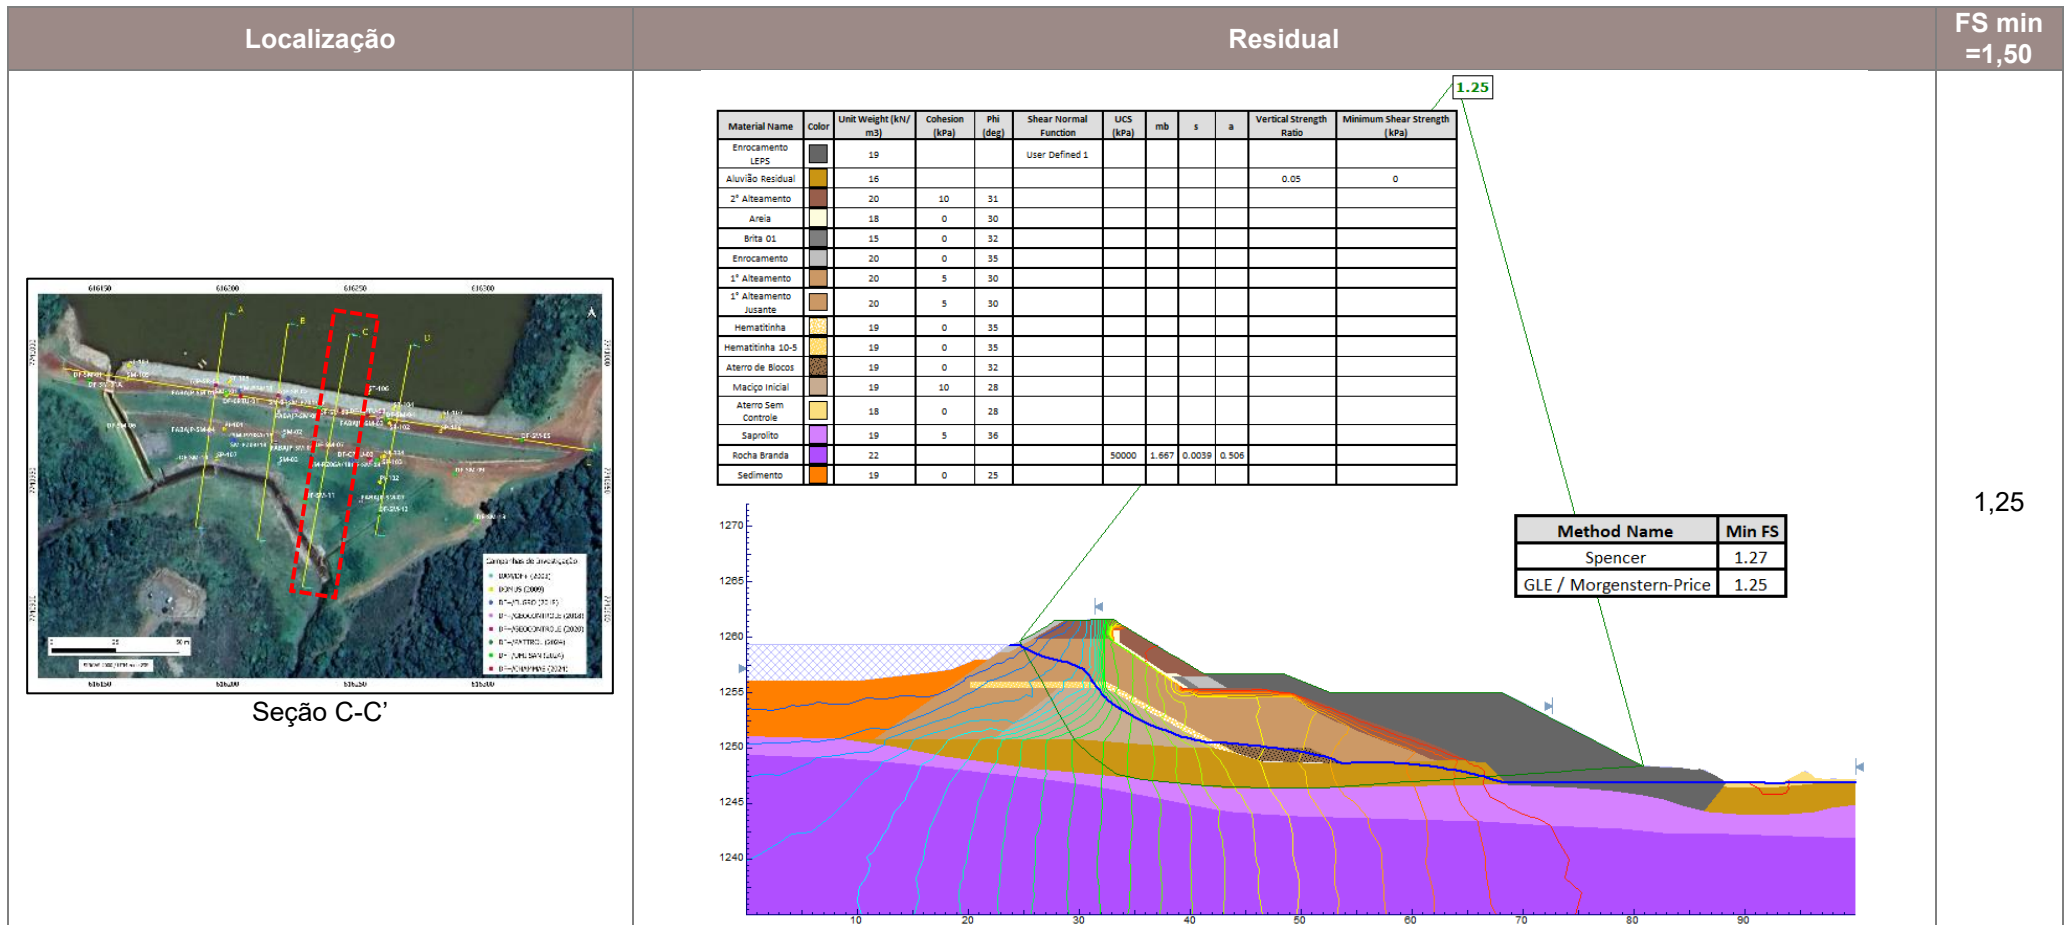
| Localização | Residual | FS min =1,50 |
|---|---|---|
| Seção C-C' | | 1,25 |

1.25

| Material Name | Color | Unit Weight (kN/m3) | Cohesion (kPa) | Phi (deg) | Shear Normal Function | UCS (kPa) | mb | s | a | Vertical Strength Ratio | Minimum Shear Strength (kPa) |
|---|---|---|---|---|---|---|---|---|---|---|---|
| Enrocamento LEPS | | 19 | | | User Defined 1 | | | | | | |
| Aluvião Residual | | 16 | | | | | | | | 0.05 | 0 |
| 2° Alteamento | | 20 | 10 | 31 | | | | | | | |
| Areia | | 18 | 0 | 30 | | | | | | | |
| Brita 01 | | 15 | 0 | 32 | | | | | | | |
| Enrocamento | | 20 | 0 | 35 | | | | | | | |
| 1° Alteamento | | 20 | 5 | 30 | | | | | | | |
| 1° Alteamento Jusante | | 20 | 5 | 30 | | | | | | | |
| Hematitinha | | 19 | 0 | 35 | | | | | | | |
| Hematitinha 10-5 | | 19 | 0 | 35 | | | | | | | |
| Aterro de Blocos | | 19 | 0 | 32 | | | | | | | |
| Maciço Inicial | | 19 | 10 | 28 | | | | | | | |
| Aterro Sem Controle | | 18 | 0 | 28 | | | | | | | |
| Saprolito | | 19 | 5 | 36 | | | | | | | |
| Rocha Branda | | 22 | | | | 50000 | 1.667 | 0.0039 | 0.506 | | |
| Sedimento | | 19 | 0 | 25 | | | | | | | |

| Method Name | Min FS |
|---|---|
| Spencer | 1.27 |
| GLE / Morgenstern-Price | 1.25 |

1270
1265
1260
1255
1250
1245
1240
10 20 30 40 50 60 70 80 90